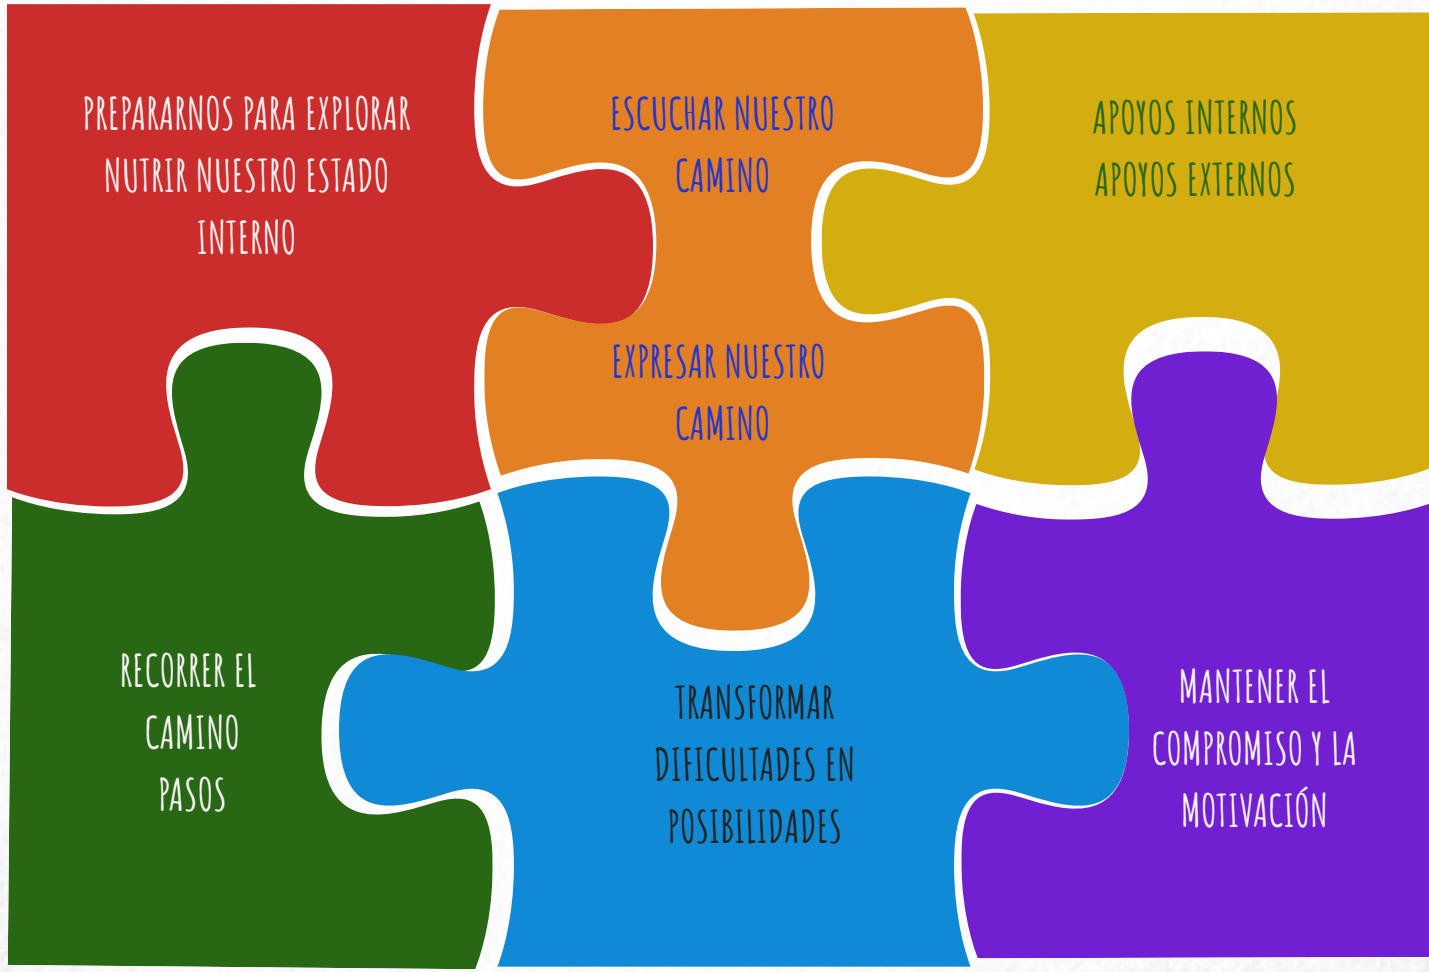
PREPARARNOS PARA EXPLORAR
NUTRIR NUESTRO ESTADO INTERNO

ESCUCHAR NUESTRO CAMINO

APOYOS INTERNOS
APOYOS EXTERNOS

EXPRESAR NUESTRO CAMINO

RECORRER EL CAMINO
PASOS

TRANSFORMAR DIFICULTADES EN POSIBILIDADES

MANTENER EL COMPROMISO Y LA MOTIVACIÓN